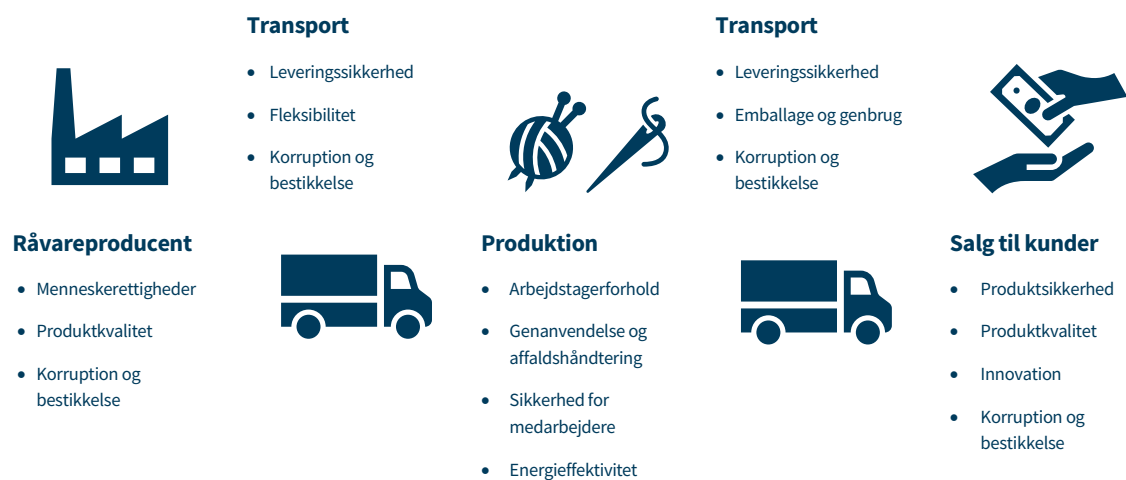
**Råvareproducent**

- Menneskerettigheder
- Produktkvalitet
- Korruption og bestikkelse

**Transport**

- Leveringssikkerhed
- Fleksibilitet
- Korruption og bestikkelse

**Produktion**

- Arbejdstagerforhold
- Genanvendelse og affaldshåndtering
- Sikkerhed for medarbejdere
- Energieffektivitet

**Transport**

- Leveringssikkerhed
- Emballage og genbrug
- Korruption og bestikkelse

**Salg til kunder**

- Produktsikkerhed
- Produktkvalitet
- Innovation
- Korruption og bestikkelse